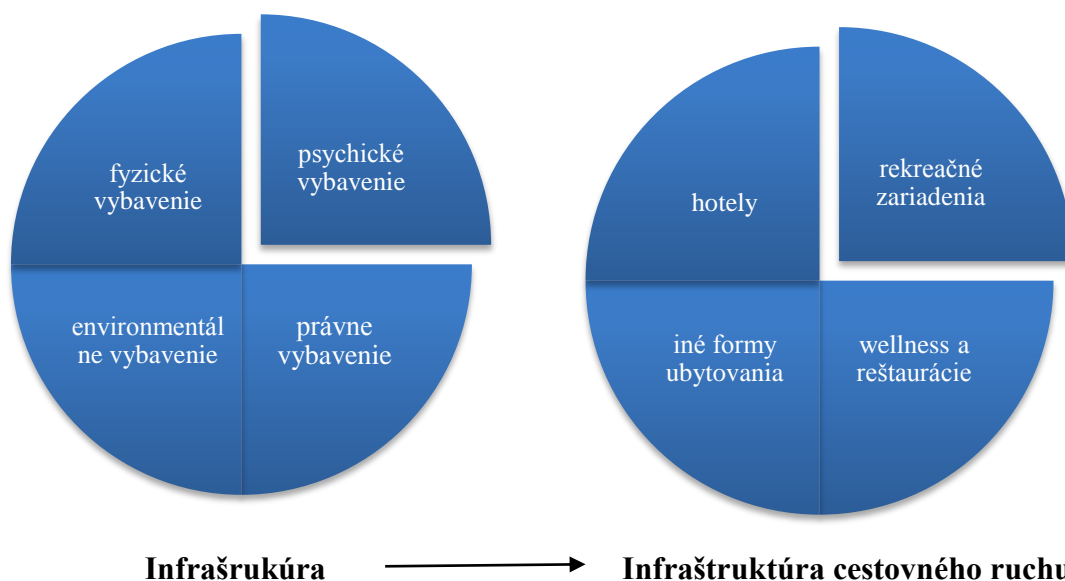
fyzické vybavenie

psychické vybavenie

environmentál ne vybavenie

právne vybavenie

hotely

rekreačné zariadenia

iné formy ubytovania

wellness a reštaurácie

Infrašrukúra

Infraštruktúra cestovného ruchu